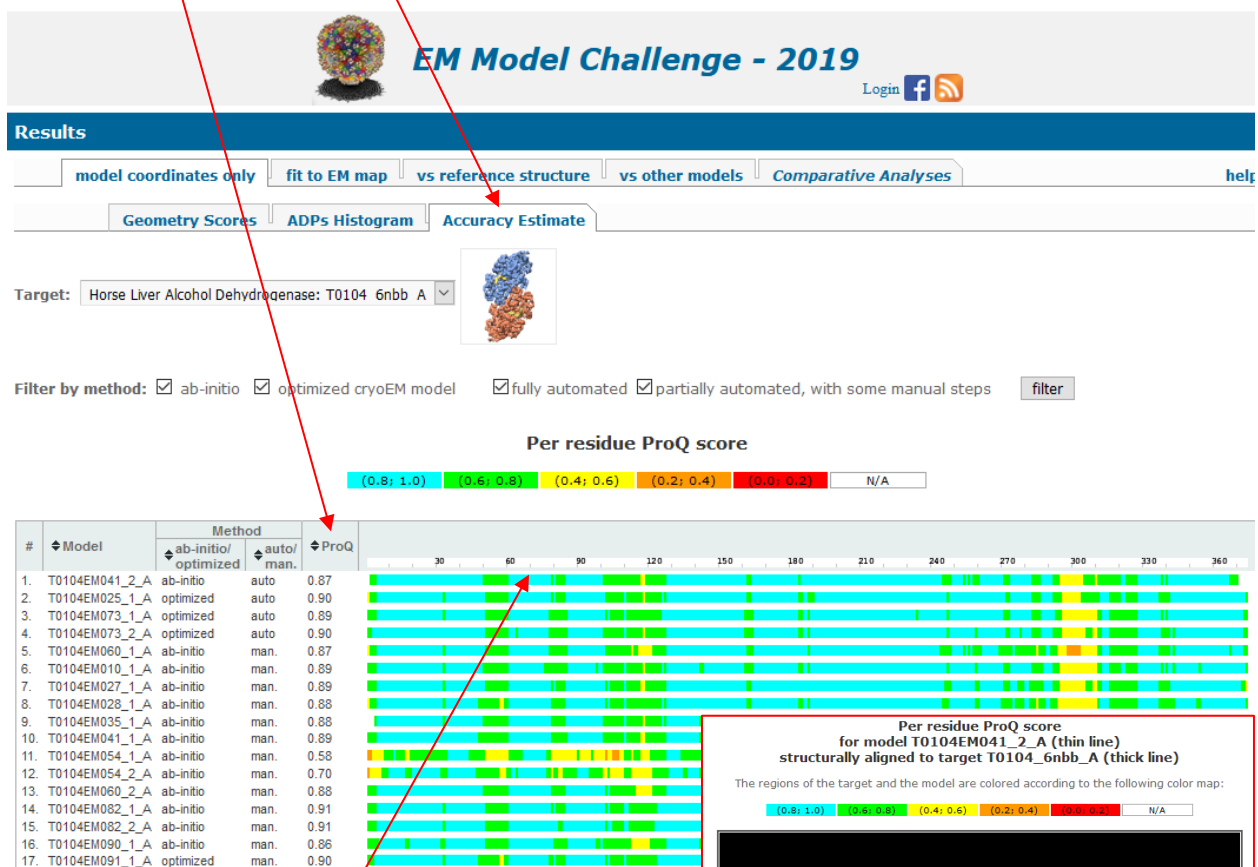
EM Model Challenge - 2019

Login

Results

model coordinates only | fit to EM map | vs reference structure | vs other models | Comparative Analyses | help

Geometry Scores | ADPs Histogram | Accuracy Estimate

Target: Horse Liver Alcohol Dehydrogenase: T0104 6nbb A

Filter by method: ab-initio optimized cryoEM model fully automated partially automated, with some manual steps filter

Per residue ProQ score

(0.8; 1.0) (0.6; 0.8) (0.4; 0.6) (0.2; 0.4) (0.0; 0.2) N/A

| # | Model | Method ab-initio/optimized | Method auto/man. | ProQ | 30 60 90 120 150 180 210 240 270 300 330 360 |
|---|---|---|---|---|---|
| 1. | T0104EM041_2_A | ab-initio | auto | 0.87 | |
| 2. | T0104EM025_1_A | optimized | auto | 0.90 | |
| 3. | T0104EM073_1_A | optimized | auto | 0.89 | |
| 4. | T0104EM073_2_A | optimized | auto | 0.90 | |
| 5. | T0104EM060_1_A | ab-initio | man. | 0.87 | |
| 6. | T0104EM010_1_A | ab-initio | man. | 0.89 | |
| 7. | T0104EM027_1_A | ab-initio | man. | 0.89 | |
| 8. | T0104EM028_1_A | ab-initio | man. | 0.88 | |
| 9. | T0104EM035_1_A | ab-initio | man. | 0.88 | |
| 10. | T0104EM041_1_A | ab-initio | man. | 0.89 | |
| 11. | T0104EM054_1_A | ab-initio | man. | 0.58 | |
| 12. | T0104EM054_2_A | ab-initio | man. | 0.70 | |
| 13. | T0104EM060_2_A | ab-initio | man. | 0.88 | |
| 14. | T0104EM082_1_A | ab-initio | man. | 0.91 | |
| 15. | T0104EM082_2_A | ab-initio | man. | 0.91 | |
| 16. | T0104EM090_1_A | ab-initio | man. | 0.86 | |
| 17. | T0104EM091_1_A | optimized | man. | 0.90 | |

Per residue ProQ score
for model T0104EM041_2_A (thin line)
structurally aligned to target T0104_6nbb_A (thick line)

The regions of the target and the model are colored according to the following color map:

(0.8; 1.0) (0.6; 0.8) (0.4; 0.6) (0.2; 0.4) (0.0; 0.2) N/A